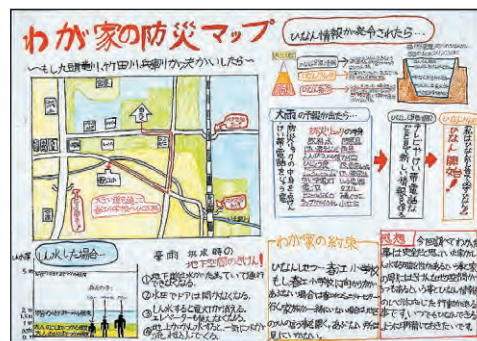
わが家の防災マップ

〜もし九頭竜川や竹田川兵庫川が決かいしたら〜

ひなん情報が発令されたら…

大雨の予報が出たら…

防災リュックの中身

ひなん開始!

しん水した場合…

豪雨 浸水時の地下空間の危険!

わが家の約束

感想

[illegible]